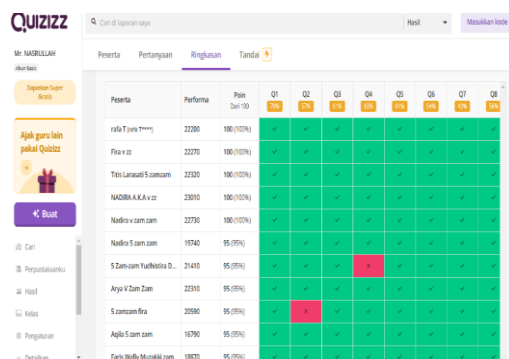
QUIZIZZ

Cari di laporan saya

Hasil

Masukkan kode

Mr. NASRULLAH
Akun Basic

Dapatkan Super Gratis

Ajak guru lain pakai Quizizz

Buat

Cari
Perpustakaanku
Hasil
Kelas
Pengaturan
Dukungan

Peserta  Pertanyaan  Ringkasan  Tandai

| Peserta | Performa | Poin Dari 100 | Q1 79% | Q2 57% | Q3 61% | Q4 65% | Q5 61% | Q6 54% | Q7 45% | Q8 56% |
|---|---|---|---|---|---|---|---|---|---|---|
| rafa T (ortu T****) | 22200 | 100 (100%) | ✓ | ✓ | ✓ | ✓ | ✓ | ✓ | ✓ | ✓ |
| Fira v zz | 22270 | 100 (100%) | ✓ | ✓ | ✓ | ✓ | ✓ | ✓ | ✓ | ✓ |
| Titis Larasati 5 zamzam | 22320 | 100 (100%) | ✓ | ✓ | ✓ | ✓ | ✓ | ✓ | ✓ | ✓ |
| NADIRA A.K.A v zz | 23010 | 100 (100%) | ✓ | ✓ | ✓ | ✓ | ✓ | ✓ | ✓ | ✓ |
| Nadiro v zam zam | 22730 | 100 (100%) | ✓ | ✓ | ✓ | ✓ | ✓ | ✓ | ✓ | ✓ |
| Nadiro 5 zam zam | 19740 | 95 (95%) | ✓ | ✓ | ✓ | ✓ | ✓ | ✓ | ✓ | ✓ |
| 5 Zam-zam Yudhistira D... | 21410 | 95 (95%) | ✓ | ✓ | ✓ | × | ✓ | ✓ | ✓ | ✓ |
| Aryo V Zam Zam | 22310 | 95 (95%) | ✓ | ✓ | ✓ | ✓ | ✓ | ✓ | ✓ | ✓ |
| 5 zamzam fira | 20590 | 95 (95%) | ✓ | × | ✓ | ✓ | ✓ | ✓ | ✓ | ✓ |
| Aqila 5 zam zam | 16790 | 95 (95%) | ✓ | ✓ | ✓ | ✓ | ✓ | ✓ | ✓ | ✓ |
| Faris Wafiy Muzakki zam | 18870 | 95 (95%) | ✓ | ✓ | ✓ | ✓ | ✓ | ✓ | ✓ | ✓ |